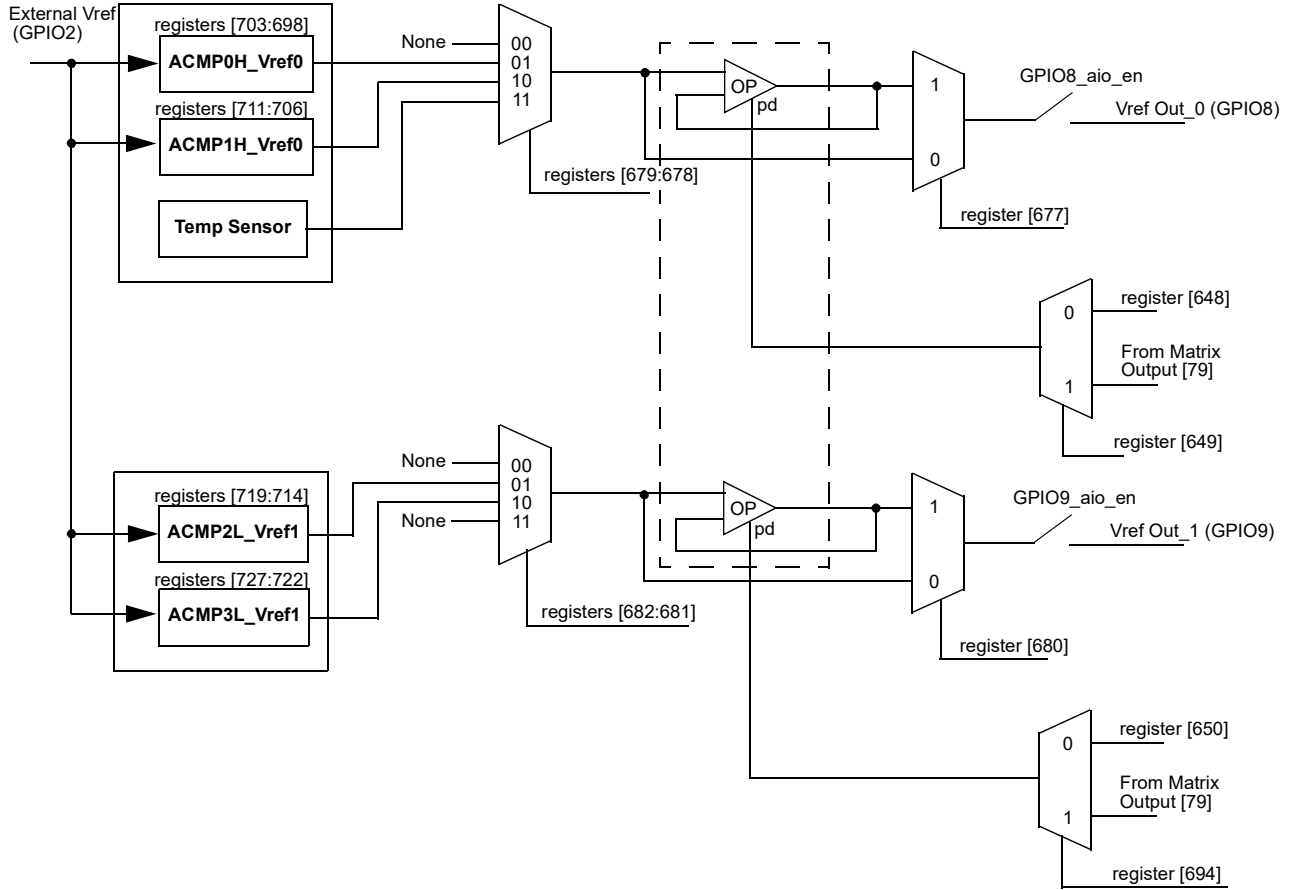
External Vref
(GPIO2)

registers [703:698]
ACMP0H_Vref0
registers [711:706]
ACMP1H_Vref0
Temp Sensor

None
00
01
10
11

registers [679:678]

OP
pd

1
0

register [677]

GPIO8_aio_en
Vref Out_0 (GPIO8)

0
1
register [648]
From Matrix Output [79]
register [649]

registers [719:714]
ACMP2L_Vref1
registers [727:722]
ACMP3L_Vref1

None
00
01
10
None
11

registers [682:681]

OP
pd

1
0

register [680]

GPIO9_aio_en
Vref Out_1 (GPIO9)

0
1
register [650]
From Matrix Output [79]
register [694]